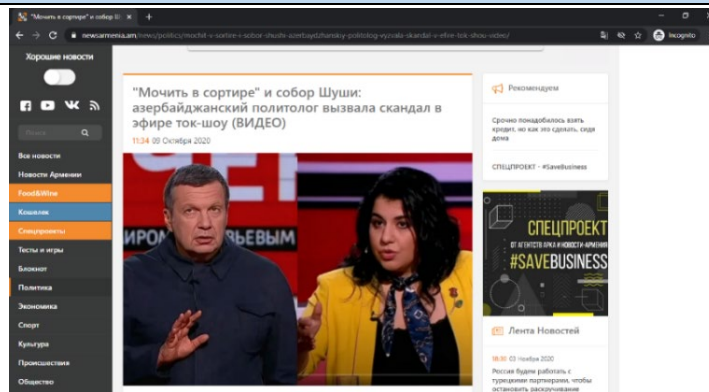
"Мочить в сортире" и собор Ш ×   +

newsarmenia.am/news/politics/mochit-v-sortire-i-sobor-shushi-azerbaydzhanskiy-politolog-vyzvala-skandal-v-efire-tok-shou-video/

Incognito

Хорошие новости

Поиск

Все новости
Новости Армении
Food&Wine
Кошелек
Спецпроекты
Тесты и игры
Блокнот
Политика
Экономика
Спорт
Культура
Происшествия
Общество

"Мочить в сортире" и собор Шуши: азербайджанский политолог вызвала скандал в эфире ток-шоу (ВИДЕО)

11:34 09 Октября 2020

ИРОМ СОЛОВЬЕВЫМ

Рекомендуем

Срочно понадобилось взять кредит, но как это сделать, скидка дома

СПЕЦПРОЕКТ - #SaveBusiness

СПЕЦПРОЕКТ
ОТ АГЕНТСТВА АРКА И НОВОСТИ-АРМЕНИЯ
#SAVEBUSINESS

Лента Новостей

18:30 03 Ноября 2020
Россия будем работать с турецкими партнерами, чтобы остановить раскручивание